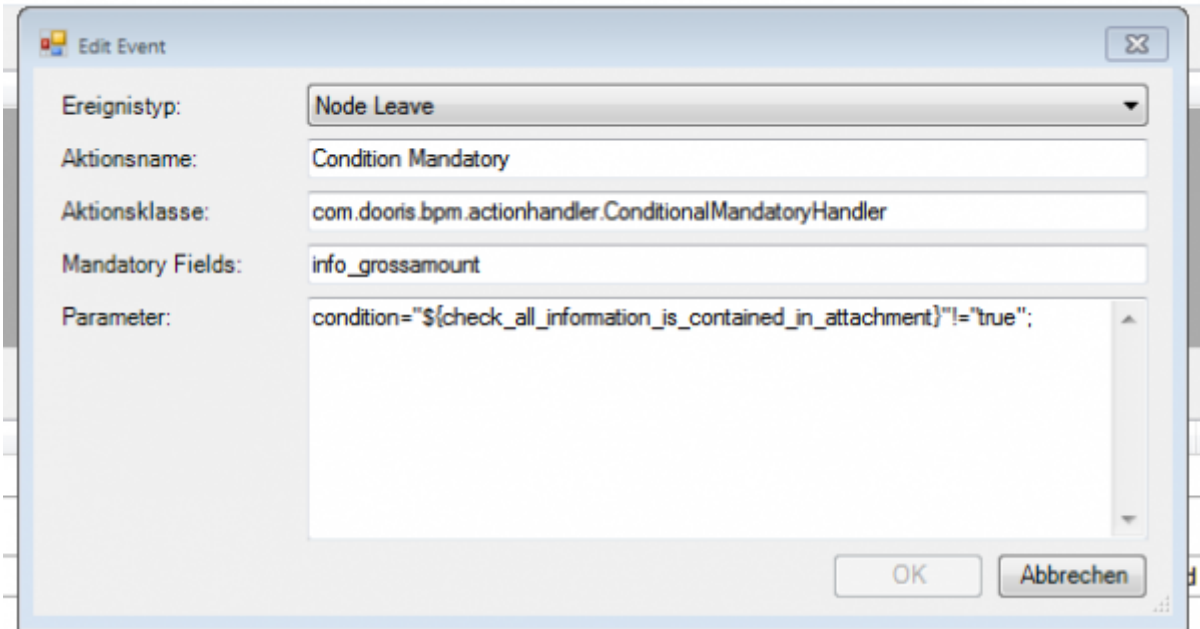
Edit Event

Ereignistyp: Node Leave

Aktionsname: Condition Mandatory

Aktionsklasse: com.dooris.bpm.actionhandler.ConditionalMandatoryHandler

Mandatory Fields: info_grossamount

Parameter: condition="${check_all_information_is_contained_in_attachment}"!="true";

OK Abbrechen